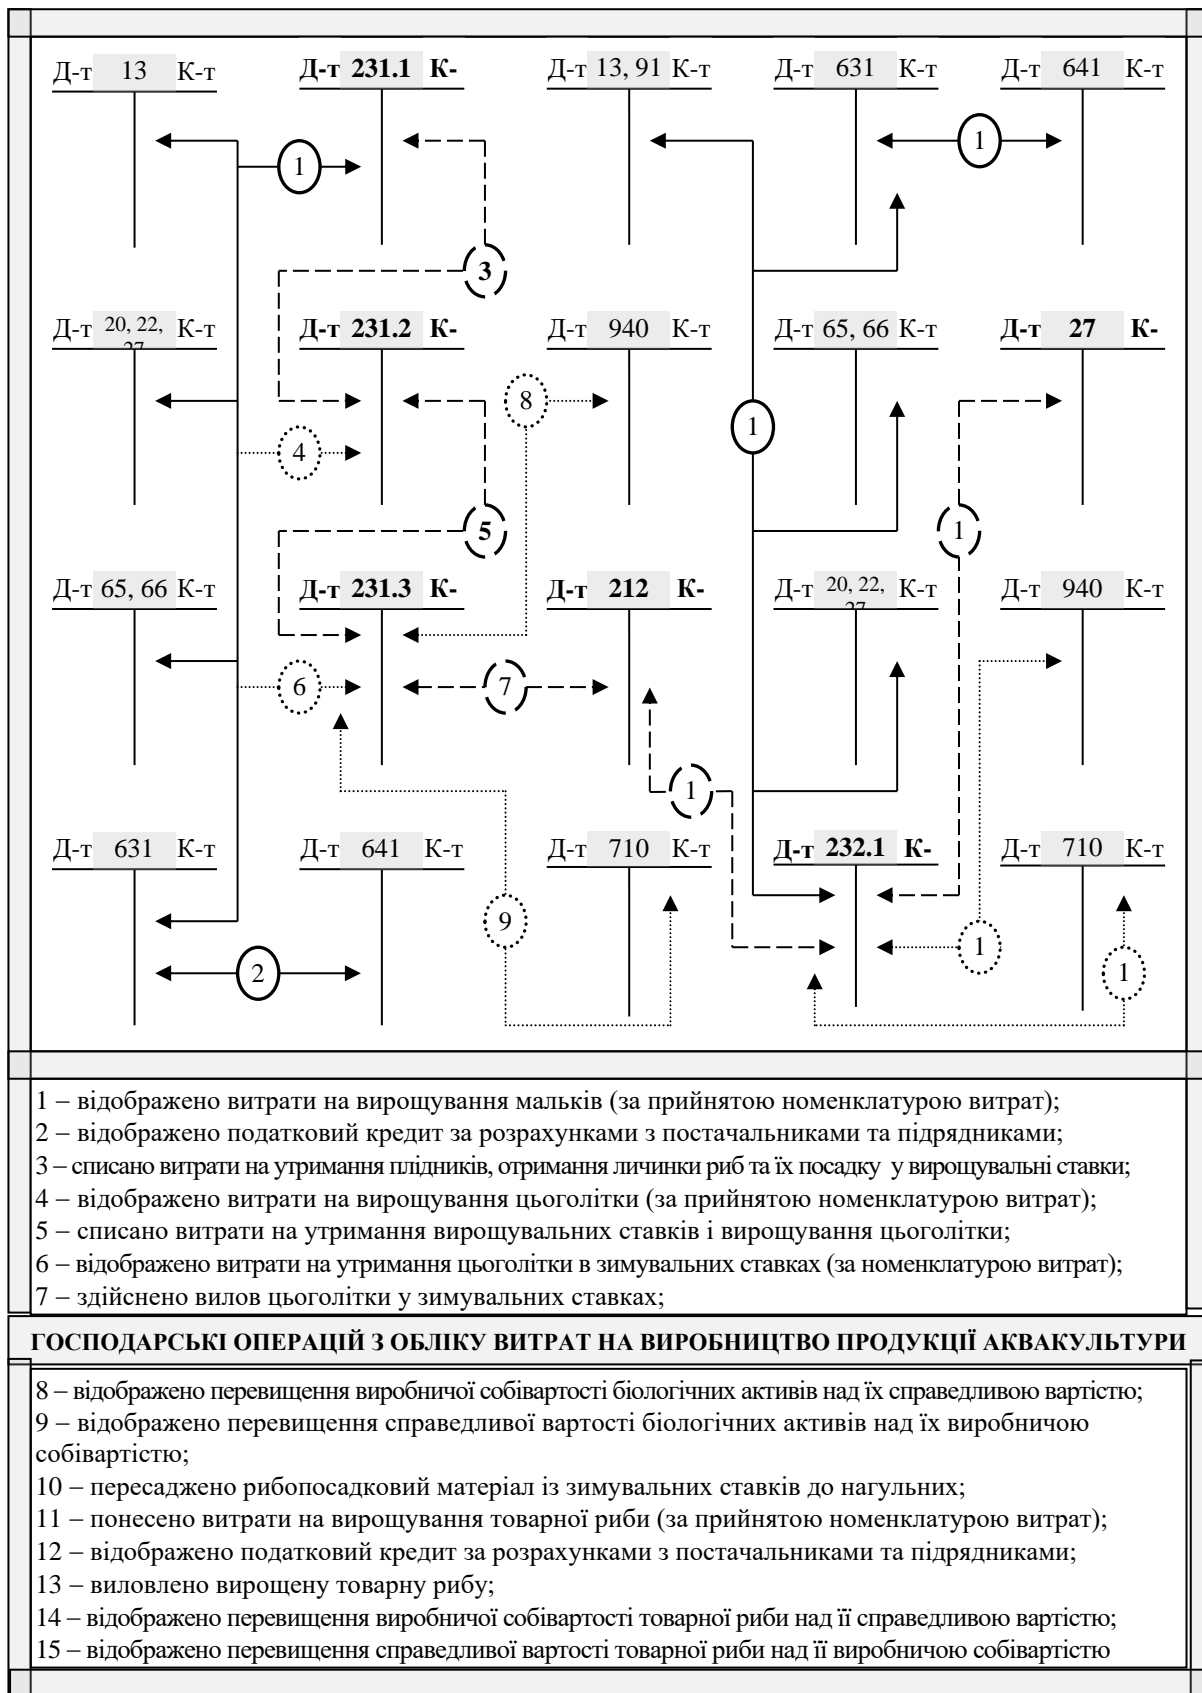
Д-т 13 К-т
Д-т 231.1 К-
Д-т 13, 91 К-т
Д-т 631 К-т
Д-т 641 К-т

1
1
3

Д-т 20, 22, 27 К-т
Д-т 231.2 К-
Д-т 940 К-т
Д-т 65, 66 К-т
Д-т 27 К-

8
4
1
5
1

Д-т 65, 66 К-т
Д-т 231.3 К-
Д-т 212 К-
Д-т 20, 22, 27 К-т
Д-т 940 К-т

6
7
1

Д-т 631 К-т
Д-т 641 К-т
Д-т 710 К-т
Д-т 232.1 К-
Д-т 710 К-т

9
2
1
1

1 – відображено витрати на вирощування мальків (за прийнятою номенклатурою витрат);
2 – відображено податковий кредит за розрахунками з постачальниками та підрядниками;
3 – списано витрати на утримання плідників, отримання личинки риб та їх посадку у вирощувальні ставки;
4 – відображено витрати на вирощування цьоголітки (за прийнятою номенклатурою витрат);
5 – списано витрати на утримання вирощувальних ставків і вирощування цьоголітки;
6 – відображено витрати на утримання цьоголітки в зимувальних ставках (за номенклатурою витрат);
7 – здійснено вилов цьоголітки у зимувальних ставках;

ГОСПОДАРСЬКІ ОПЕРАЦІЙ З ОБЛІКУ ВИТРАТ НА ВИРОБНИЦТВО ПРОДУКЦІЇ АКВАКУЛЬТУРИ

8 – відображено перевищення виробничої собівартості біологічних активів над їх справедливою вартістю;
9 – відображено перевищення справедливої вартості біологічних активів над їх виробничою собівартістю;
10 – пересаджено рибопосадковий матеріал із зимувальних ставків до нагульних;
11 – понесено витрати на вирощування товарної риби (за прийнятою номенклатурою витрат);
12 – відображено податковий кредит за розрахунками з постачальниками та підрядниками;
13 – виловлено вирощену товарну рибу;
14 – відображено перевищення виробничої собівартості товарної риби над її справедливою вартістю;
15 – відображено перевищення справедливої вартості товарної риби над її виробничою собівартістю